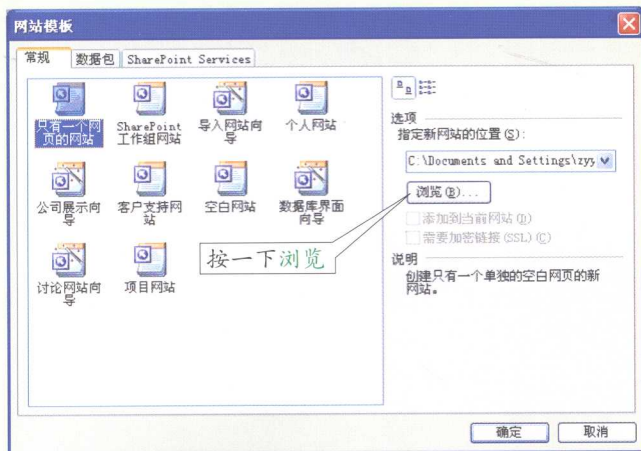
网站模板

常规
数据包
SharePoint Services

只有一个网页的网站
SharePoint 工作组网站
导入网站向导
个人网站
公司展示向导
客户支持网站
空白网站
数据库界面向导
讨论网站向导
项目网站

按一下浏览

选项
指定新网站的位置(S):
C:\Documents and Settings\zyy
浏览(B)...
添加到当前网站(D)
需要加密链接(SSL)(C)

说明
创建只有一个单独的空白网页的新网站。

确定
取消